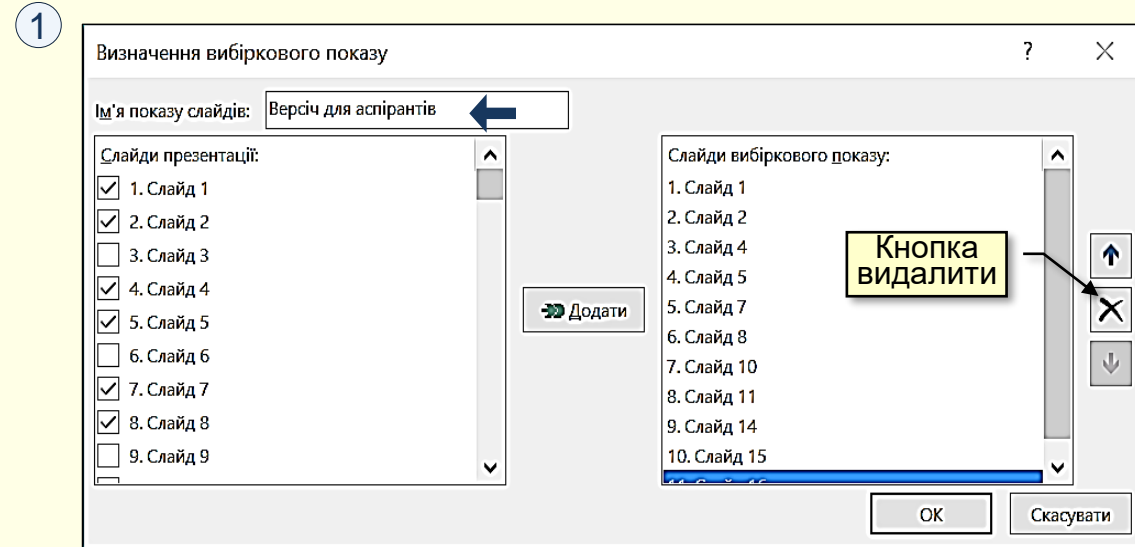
1

Визначення вибіркового показу

?

Ім'я показу слайдів: Версіч для аспірантів

Слайди презентації:
1. Слайд 1
2. Слайд 2
3. Слайд 3
4. Слайд 4
5. Слайд 5
6. Слайд 6
7. Слайд 7
8. Слайд 8
9. Слайд 9

Додати

Слайди вибіркового показу:
1. Слайд 1
2. Слайд 2
3. Слайд 4
4. Слайд 5
5. Слайд 7
6. Слайд 8
7. Слайд 10
8. Слайд 11
9. Слайд 14
10. Слайд 15
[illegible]

Кнопка видалити

OK

Скасувати